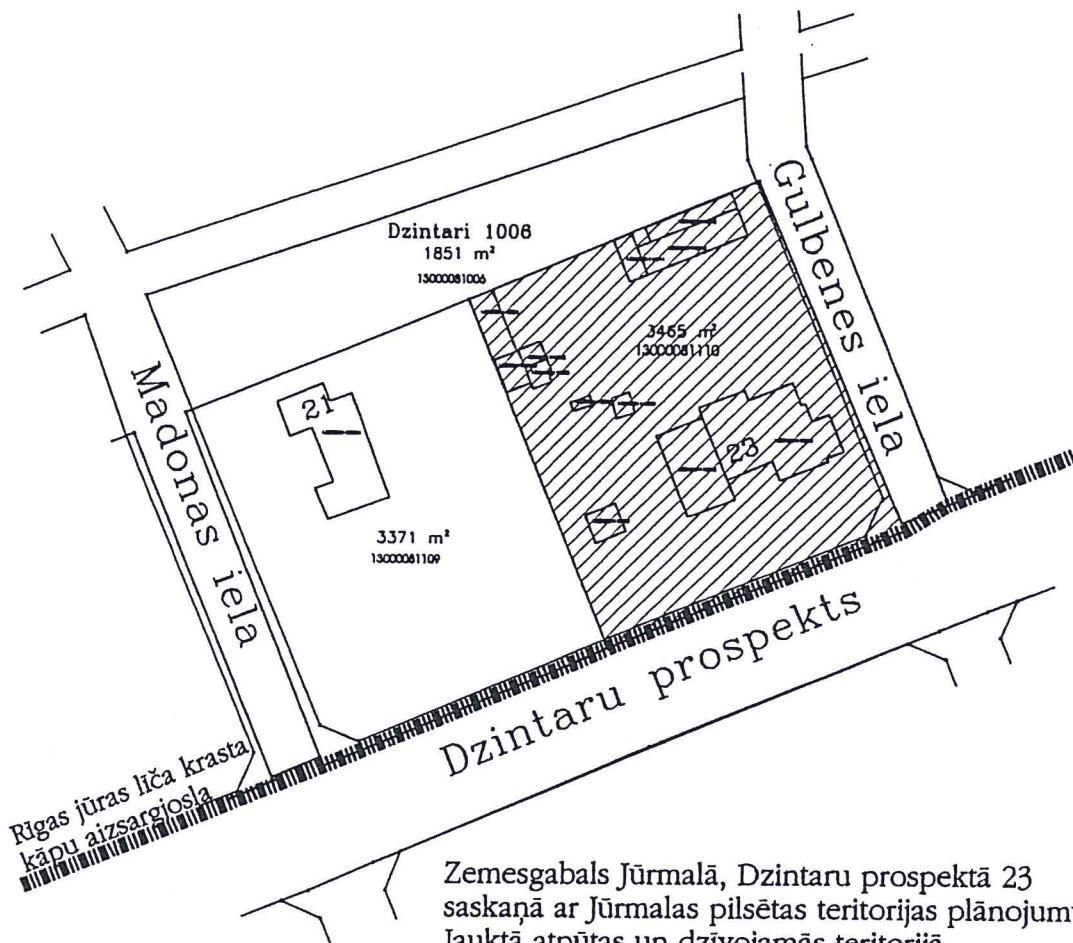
Dzintari 1006
1851 m²
13000081006

Gulbenes iela

3465 m²
13000081110

Madonas iela

21

23

3371 m²
13000081109

Dzintaru prospekts

Rīgas jūras līča krasta kāpu aizsargjosla

Zemesgabals Jūrmalā, Dzintaru prospektā 23 saskaņā ar Jūrmalas pilsētas teritorijas plānojum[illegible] Jauktā atpūtas un dzīvojamās teritorijā